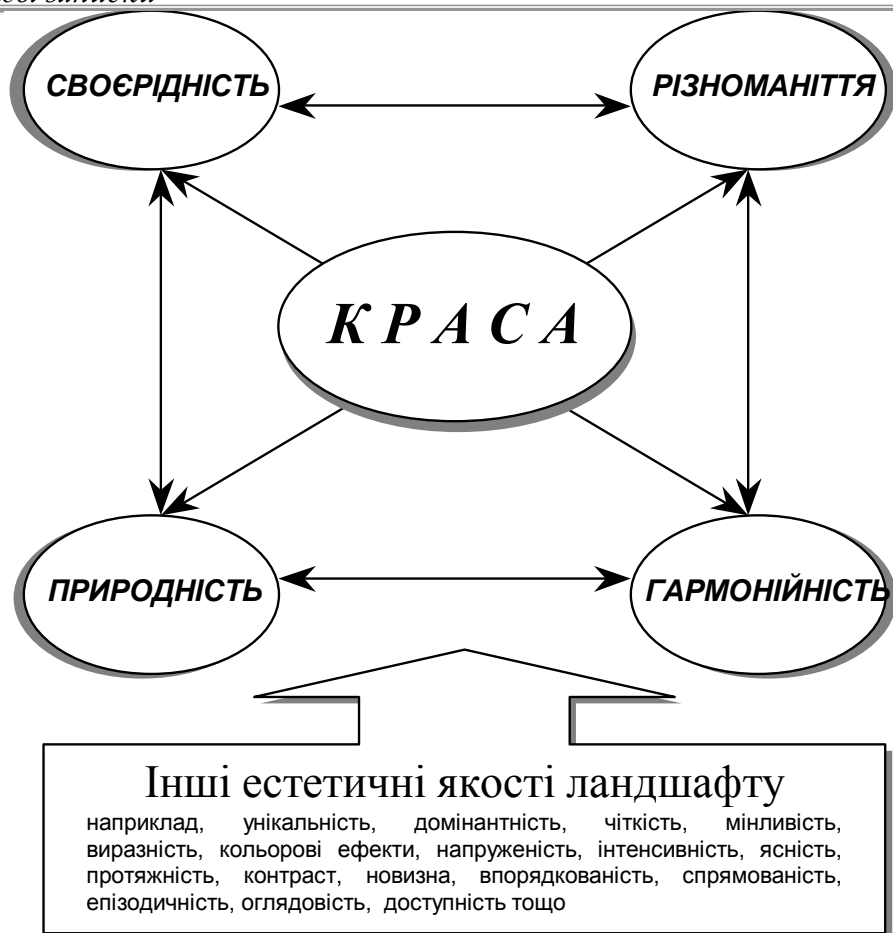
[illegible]

СВОЄРІДНІСТЬ

РІЗНОМАНІТТЯ

К Р А С А

ПРИРОДНІСТЬ

ГАРМОНІЙНІСТЬ

Інші естетичні якості ландшафту

наприклад, унікальність, домінантність, чіткість, мінливість, виразність, кольорові ефекти, напруженість, інтенсивність, ясність, протяжність, контраст, новизна, впорядкованість, спрямованість, епізодичність, оглядовість, доступність тощо